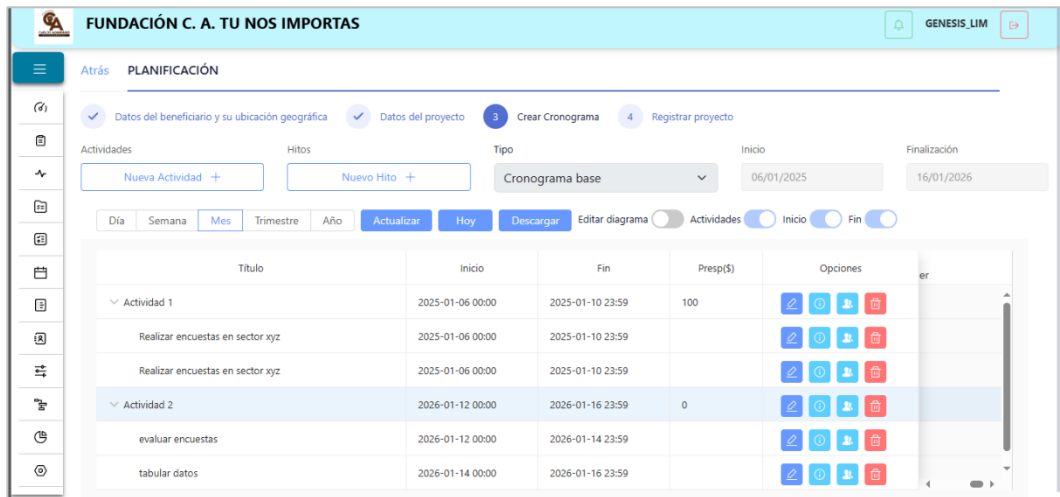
FUNDACIÓN C. A. TU NOS IMPORTAS

GENESIS_LIM

Atrás PLANIFICACIÓN

Datos del beneficiario y su ubicación geográfica
Datos del proyecto
3 Crear Cronograma
4 Registrar proyecto

Actividades
Nueva Actividad +

Hitos
Nuevo Hito +

Tipo
Cronograma base

Inicio
06/01/2025

Finalización
16/01/2026

Día Semana Mes Trimestre Año Actualizar Hoy Descargar Editar diagrama Actividades Inicio Fin

| Título | Inicio | Fin | Presp($) | Opciones |
|---|---|---|---|---|
| Actividad 1 | 2025-01-06 00:00 | 2025-01-10 23:59 | 100 | |
| Realizar encuestas en sector xyz | 2025-01-06 00:00 | 2025-01-10 23:59 | | |
| Realizar encuestas en sector xyz | 2025-01-06 00:00 | 2025-01-10 23:59 | | |
| Actividad 2 | 2026-01-12 00:00 | 2026-01-16 23:59 | 0 | |
| evaluar encuestas | 2026-01-12 00:00 | 2026-01-14 23:59 | | |
| tabular datos | 2026-01-14 00:00 | 2026-01-16 23:59 | | |

er